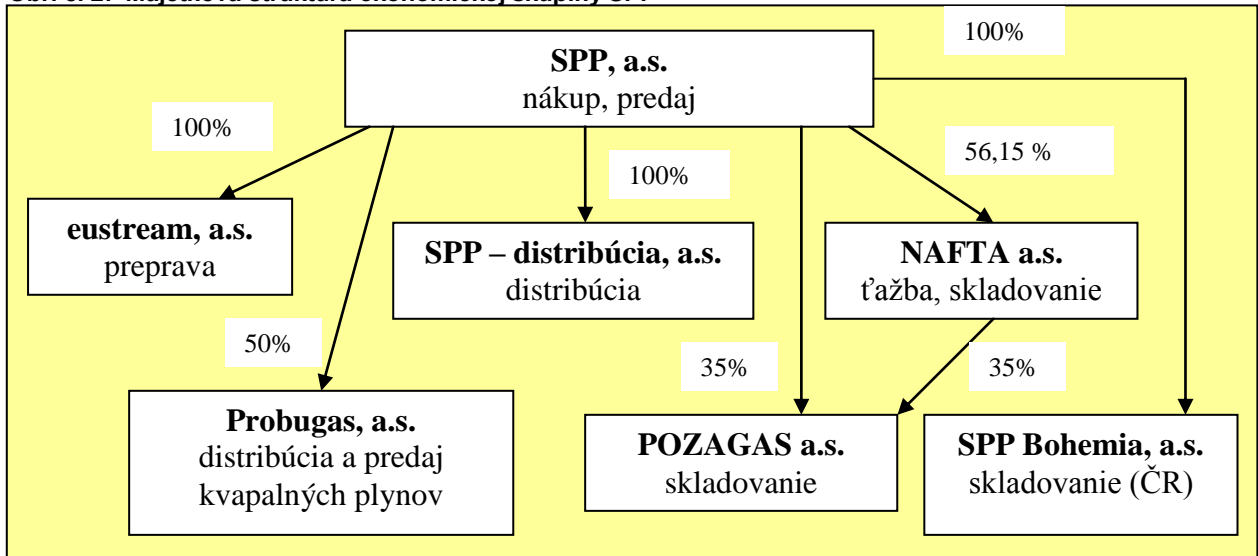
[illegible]

100%

SPP, a.s.
nákup, predaj

100%

56,15 %

100%

eustream, a.s.
preprava

SPP – distribúcia, a.s.
distribúcia

NAFTA a.s.
ťažba, skladovanie

50%

35%

35%

Probugas, a.s.
distribúcia a predaj kvapalných plynov

POZAGAS a.s.
skladovanie

SPP Bohemia, a.s.
skladovanie (ČR)